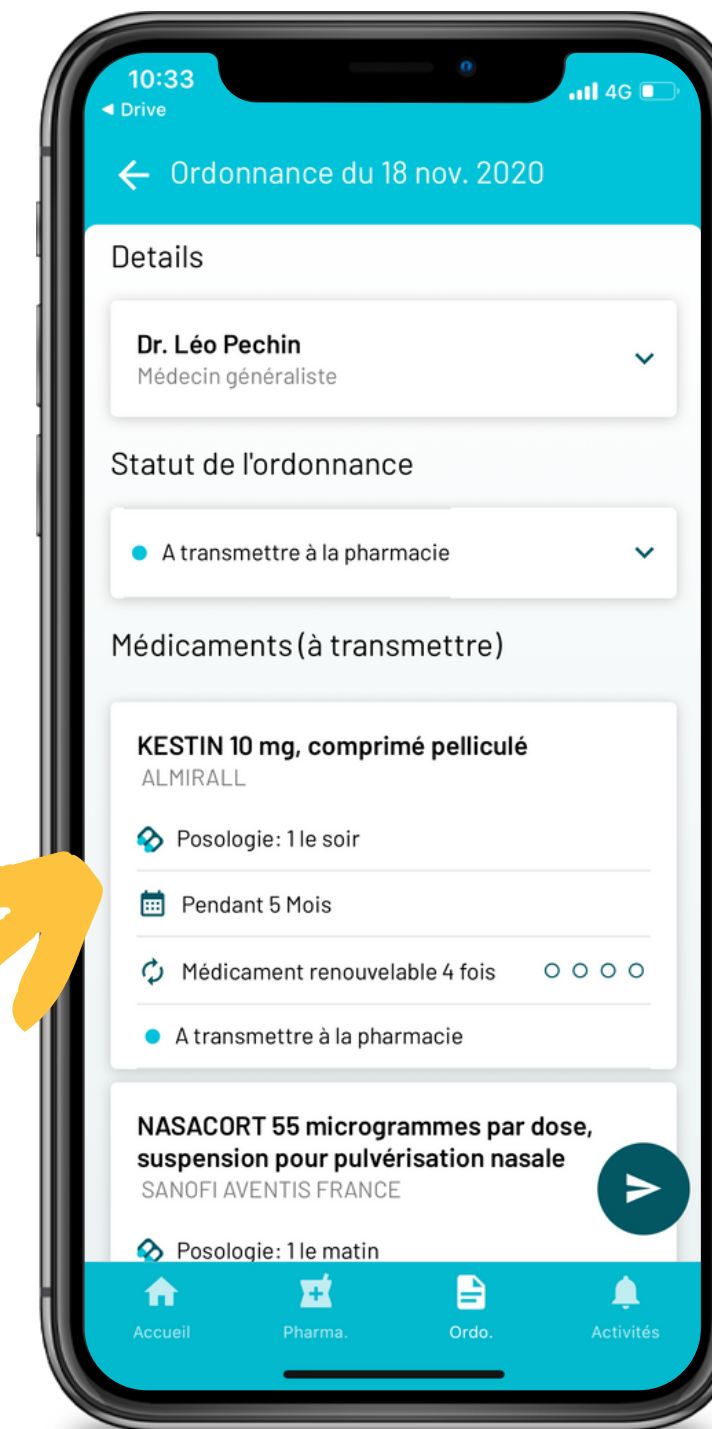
10:33
◀ Drive
4G

← Ordonnance du 18 nov. 2020

Details

Dr. Léo Pechin
Médecin généraliste

Statut de l'ordonnance

A transmettre à la pharmacie

Médicaments (à transmettre)

KESTIN 10 mg, comprimé pelliculé
ALMIRALL

Posologie: 1 le soir

Pendant 5 Mois

Médicament renouvelable 4 fois

A transmettre à la pharmacie

NASACORT 55 microgrammes par dose, suspension pour pulvérisation nasale
SANOFI AVENTIS FRANCE

Posologie: 1 le matin

Accueil
Pharma.
Ordo.
Activités